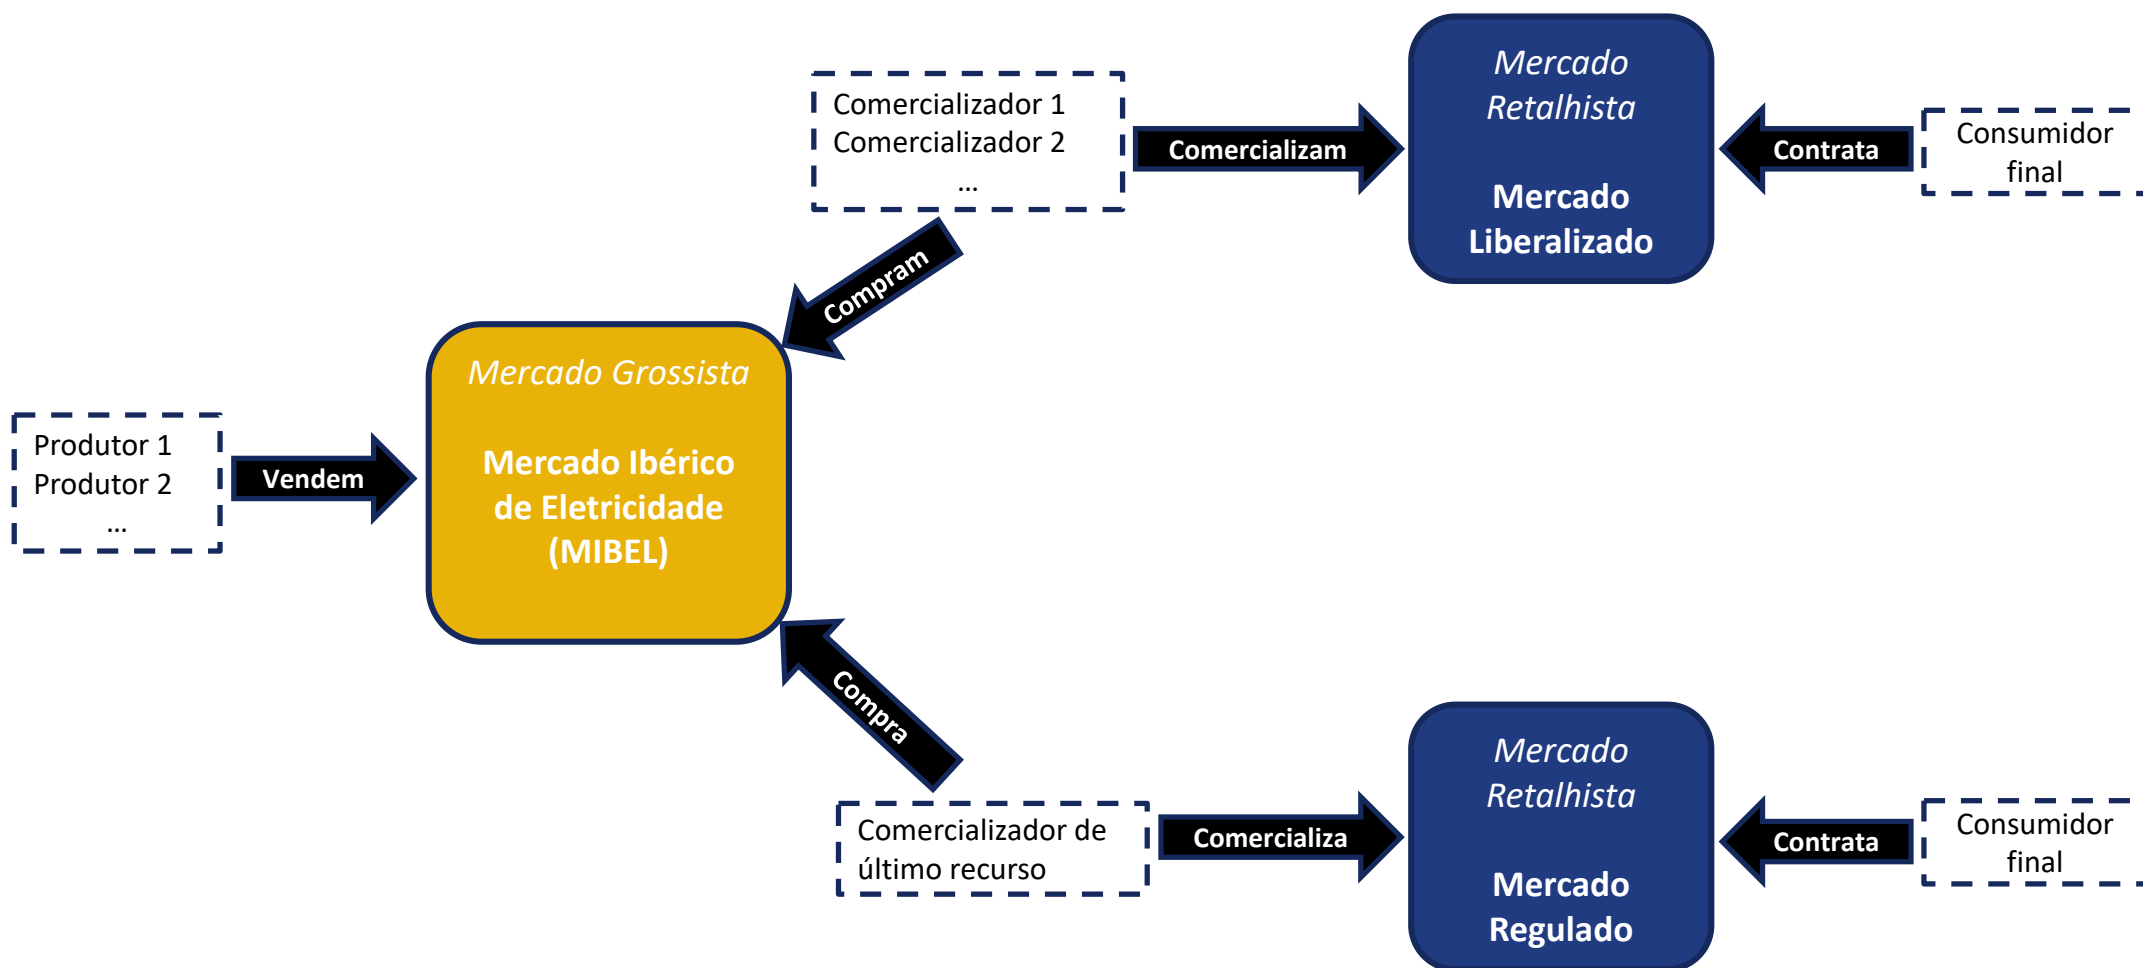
Produtor 1
Produtor 2
...

Vendem

Mercado Grossista

Mercado Ibérico de Eletricidade (MIBEL)

Compram

Comercializador 1
Comercializador 2
...

Comercializam

Mercado Retalhista

Mercado Liberalizado

Contrata

Consumidor final

Compra

Comercializador de último recurso

Comercializa

Mercado Retalhista

Mercado Regulado

Contrata

Consumidor final